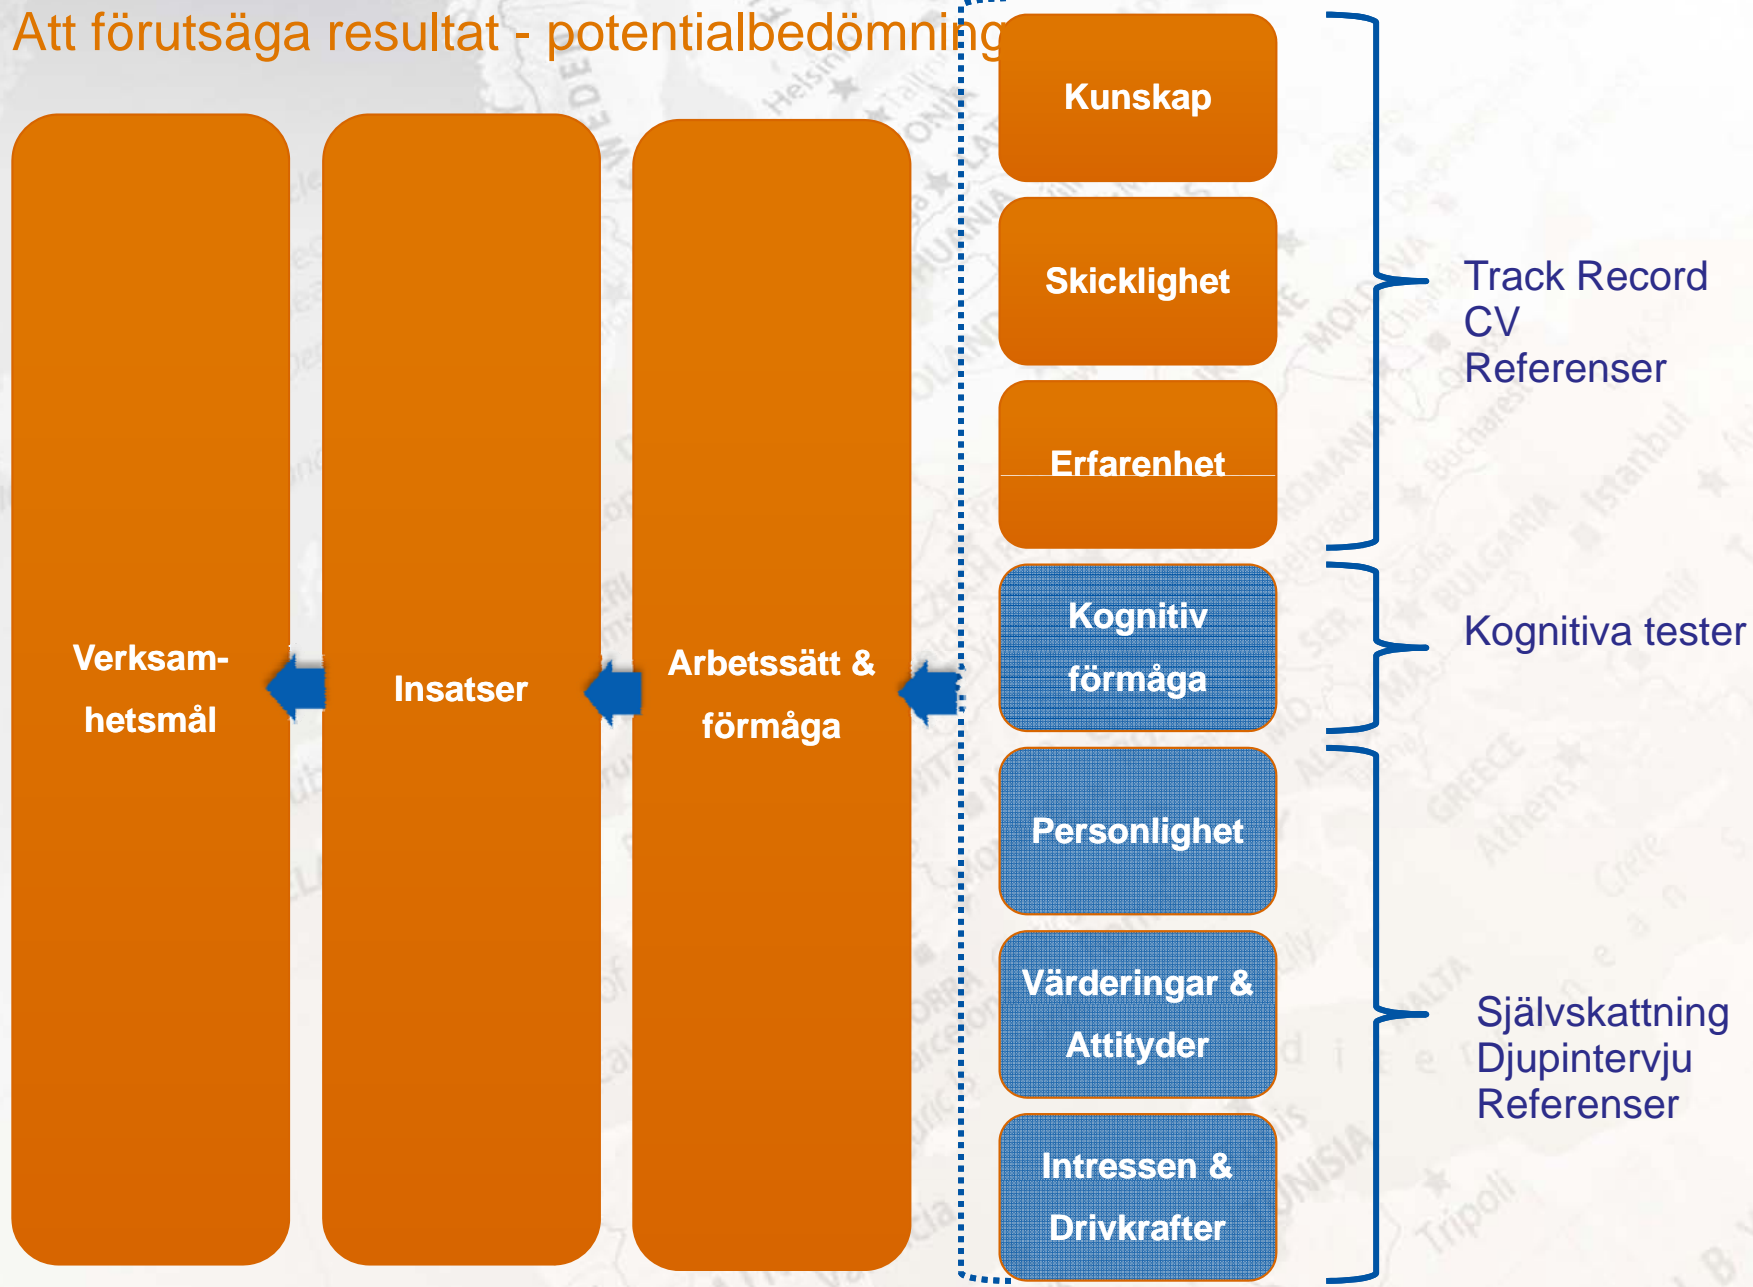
Att förutsäga resultat - potentialbedömning

Verksamhetsmål

Insatser

Arbetssätt & förmåga

Kunskap

Skicklighet

Erfarenhet

Kognitiv förmåga

Personlighet

Värderingar & Attityder

Intressen & Drivkrafter

Track Record
CV
Referenser

Kognitiva tester

Självskattning
Djupintervju
Referenser